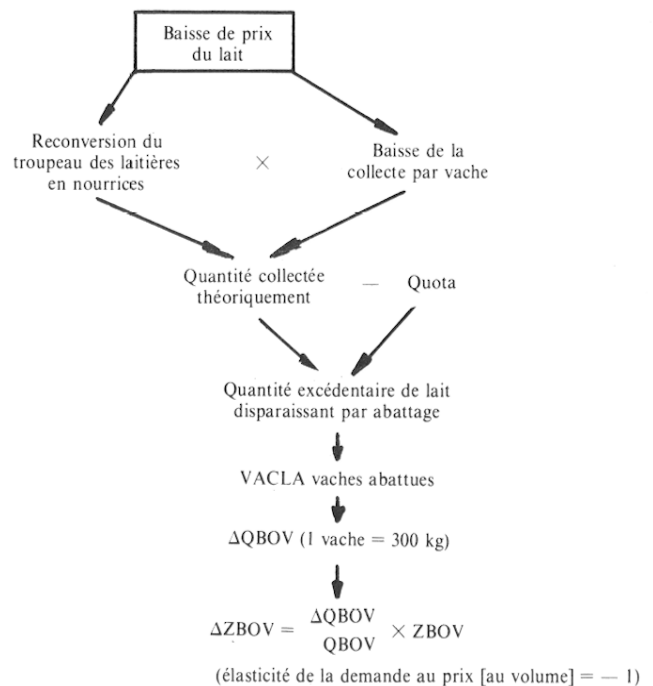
Baisse de prix du lait

Reconversion du troupeau des laitières en nourrices

×

Baisse de la collecte par vache

Quantité collectée théoriquement

—

Quota

Quantité excédentaire de lait disparaissant par abattage

VACLA vaches abattues

$\Delta$QBOV (1 vache = 300 kg)

$\Delta ZBOV = \frac{\Delta QBOV}{QBOV} \times ZBOV$

(élasticité de la demande au prix [au volume] = — 1)